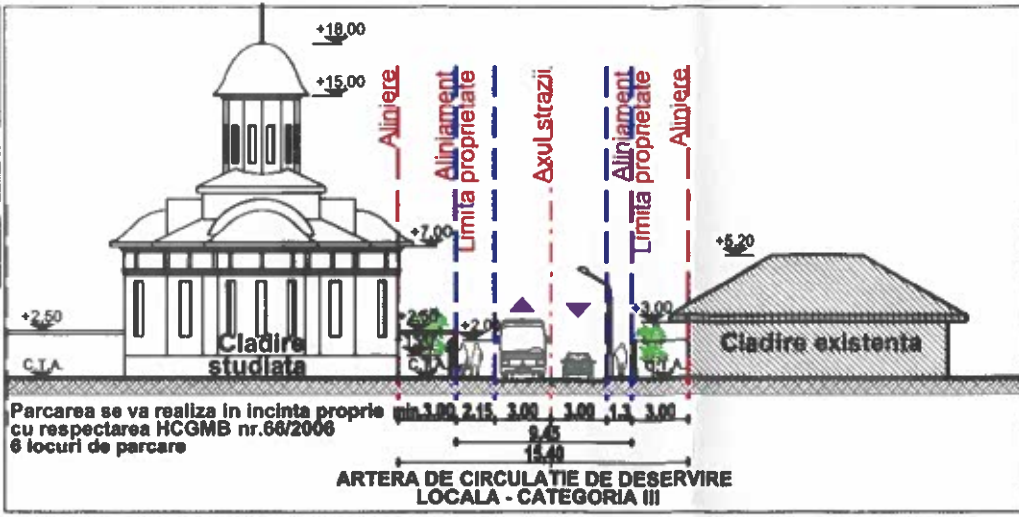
+18,00

+15,00

Aliniere

Aliniament
Limita proprietate

Axul strazii

Aliniament
Limita proprietate

Aliniere

+7,00

+5,20

+2,50

+2,50

+2,00

+3,00

C.T.A.

Cladire
studiata

C.T.A.

C.T.A.

Cladire existenta

Parcarea se va realiza in incinta proprie
cu respectarea HCGMB nr.66/2006
6 locuri de parcare

min.3,00 2,15 3,00 3,00 1,3 3,00

9,45

15,40

ARTERA DE CIRCULATIE DE DESERVIRE
LOCALA - CATEGORIA III